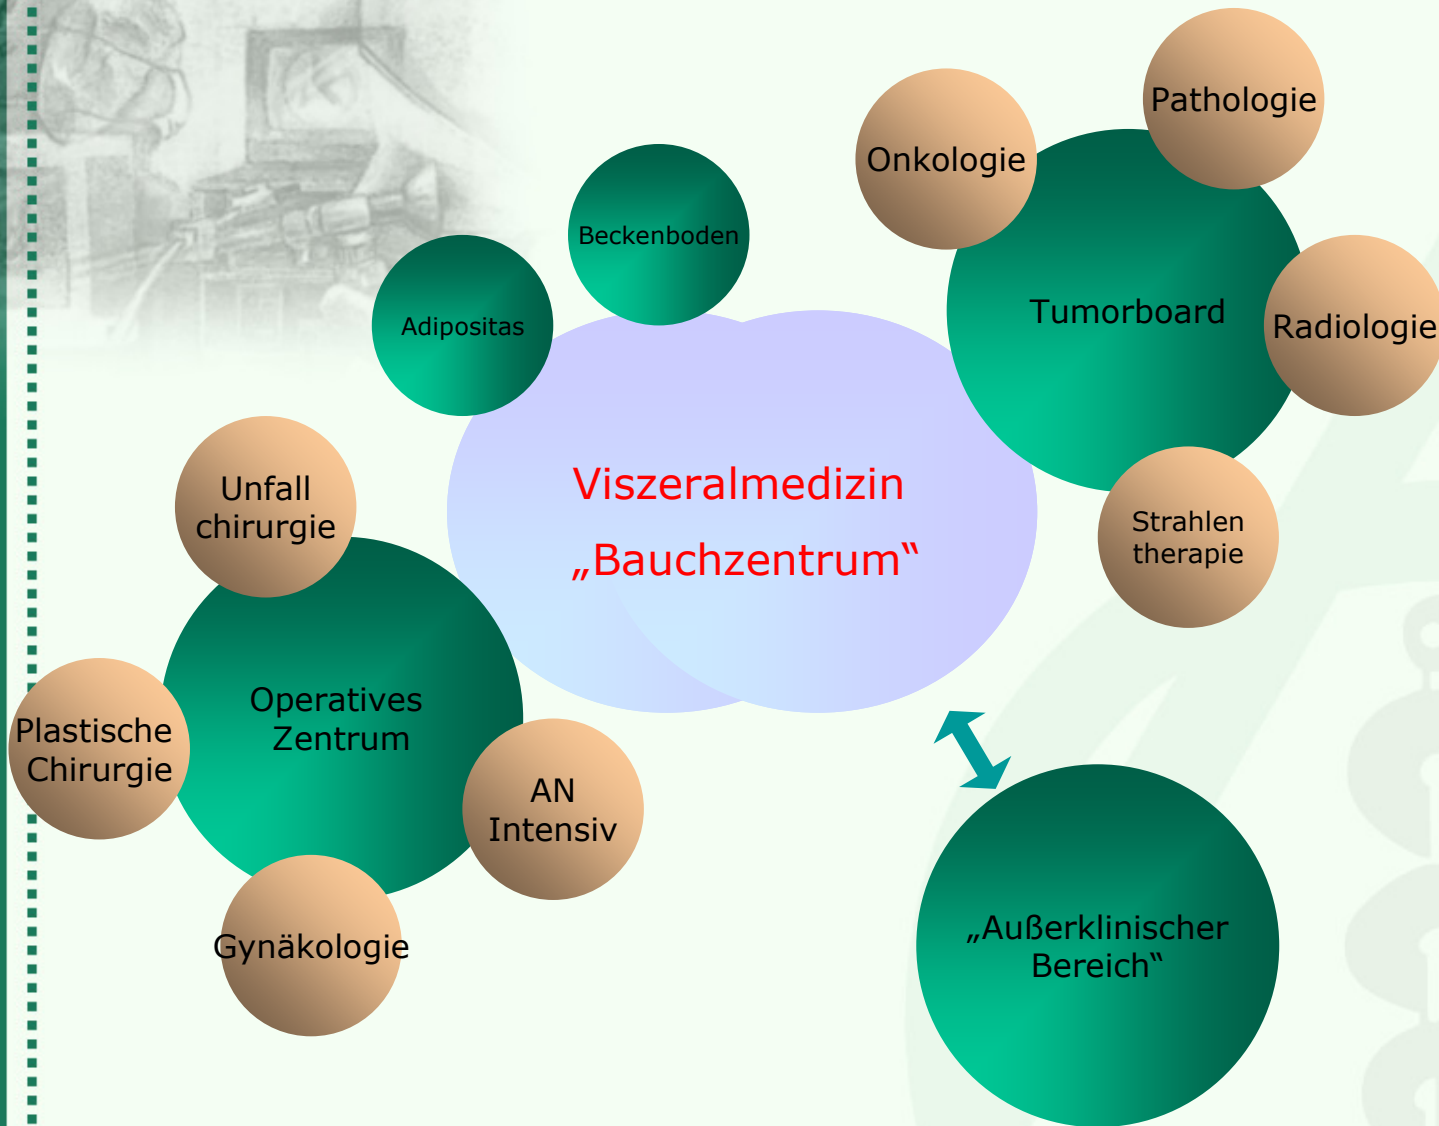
Beckenboden

Adipositas

Onkologie

Pathologie

Tumorboard

Radiologie

Strahlen therapie

Viszeralmedizin
„Bauchzentrum“

Unfall chirurgie

Operatives Zentrum

Plastische Chirurgie

AN Intensiv

Gynäkologie

„Außerklinischer Bereich“